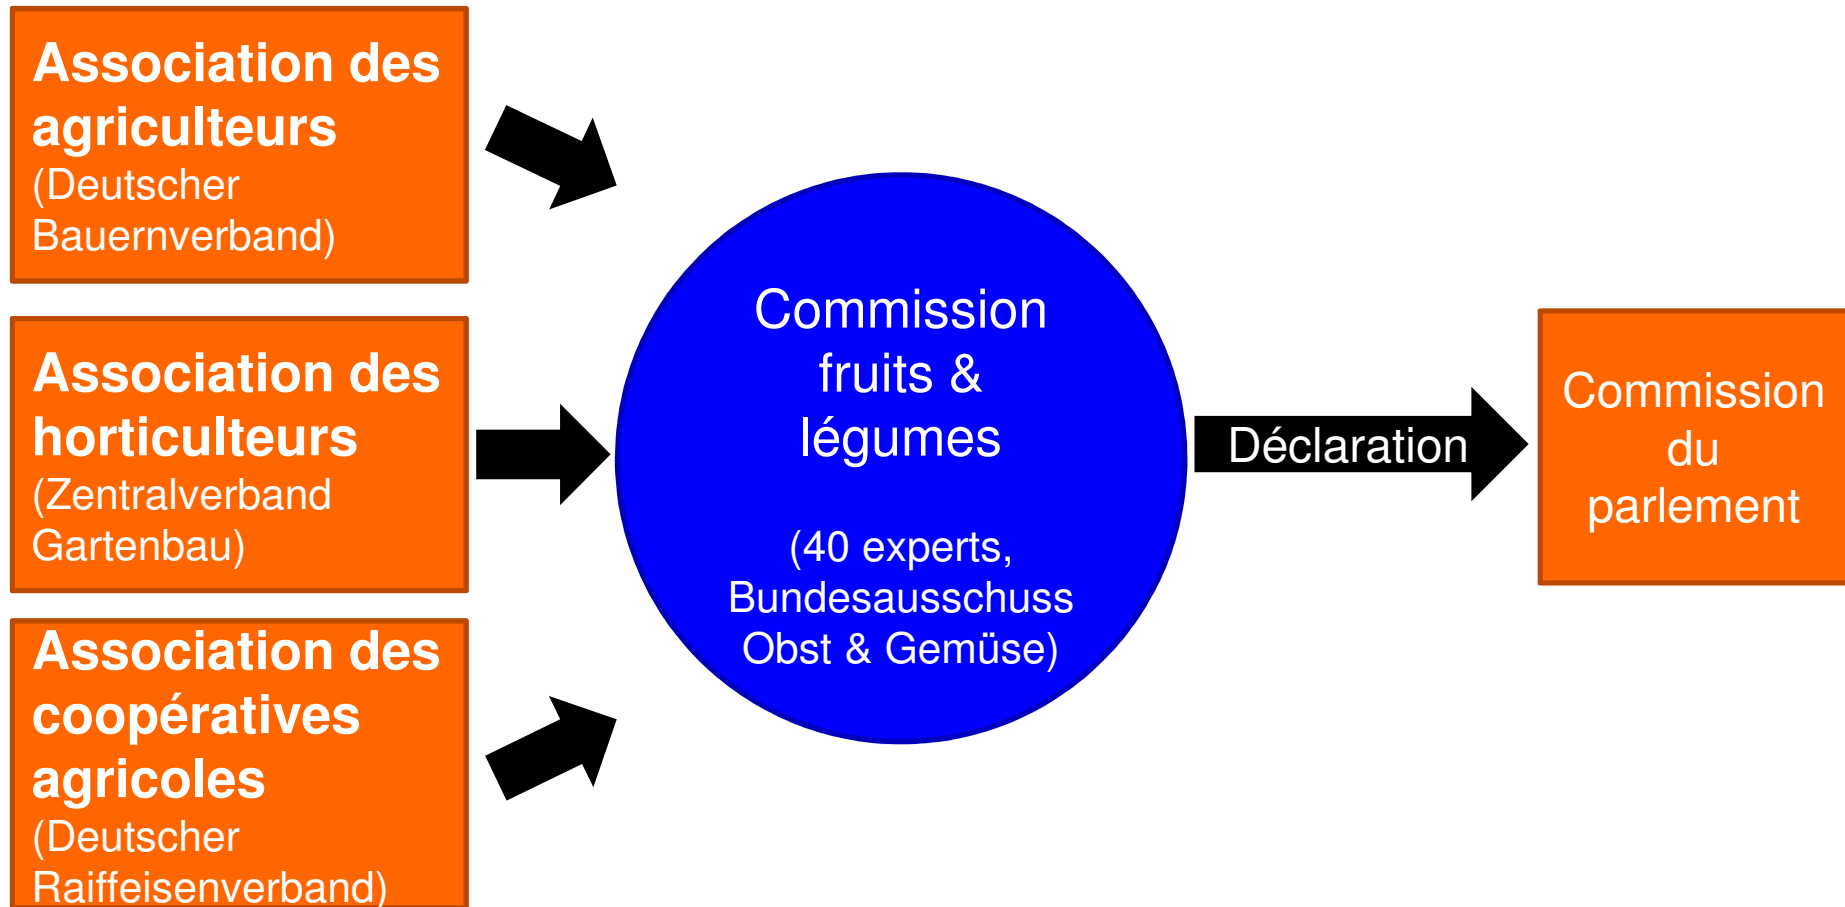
Association des agriculteurs
(Deutscher Bauernverband)

Association des horticulteurs
(Zentralverband Gartenbau)

Association des coopératives agricoles
(Deutscher Raiffeisenverband)

Commission fruits & légumes

(40 experts, Bundesausschuss Obst & Gemüse)

Déclaration

Commission du parlement